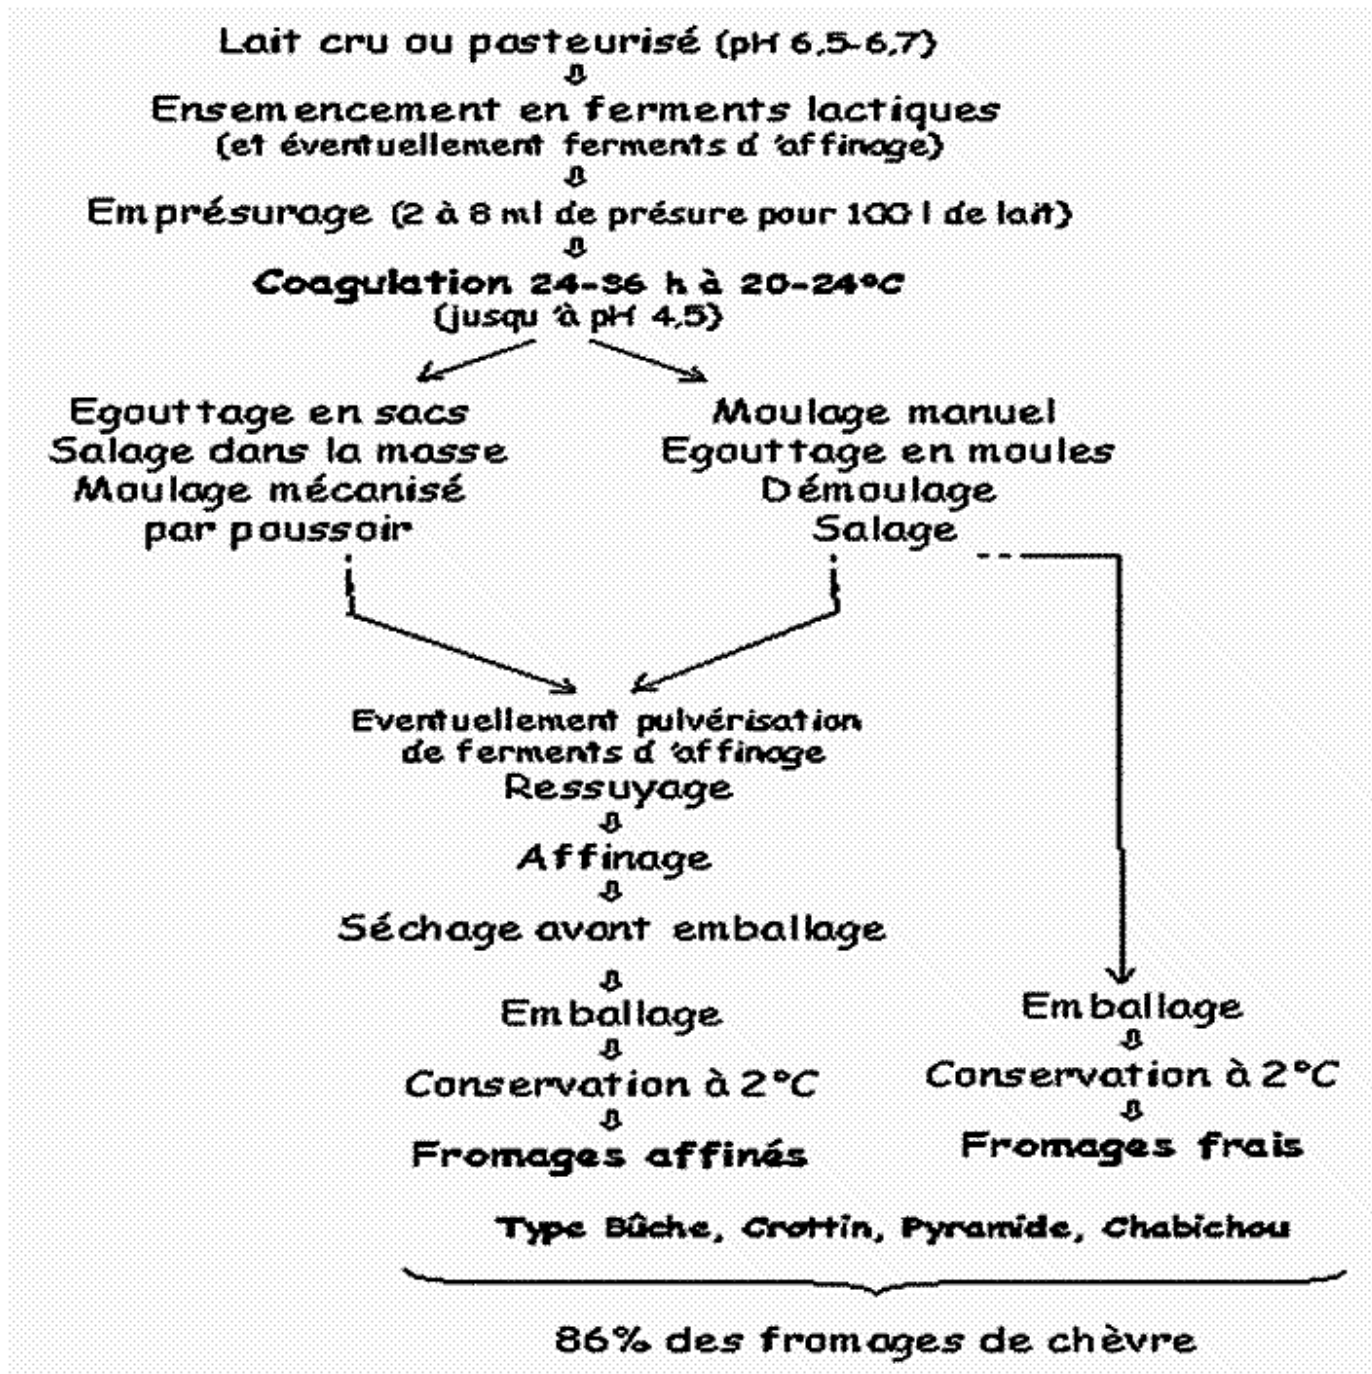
Lait cru ou pasteurisé (pH 6,5-6,7)
⇩
Ensemencement en ferments lactiques
(et éventuellement ferments d 'affinage)
⇩
Emprésurage (2 à 8 ml de présure pour 100 l de lait)
⇩
Coagulation 24-36 h à 20-24°C
(jusqu 'à pH 4,5)

Egouttage en sacs
Salage dans la masse
Moulage mécanisé
par poussoir

Moulage manuel
Egouttage en moules
Démoulage
Salage

Eventuellement pulvérisation
de ferments d 'affinage
Ressuyage
⇩
Affinage
⇩
Séchage avant emballage
⇩
Emballage
⇩
Conservation à 2°C
⇩
Fromages affinés

Emballage
⇩
Conservation à 2°C
⇩
Fromages frais

Type Bûche, Crottin, Pyramide, Chabichou

86% des fromages de chèvre